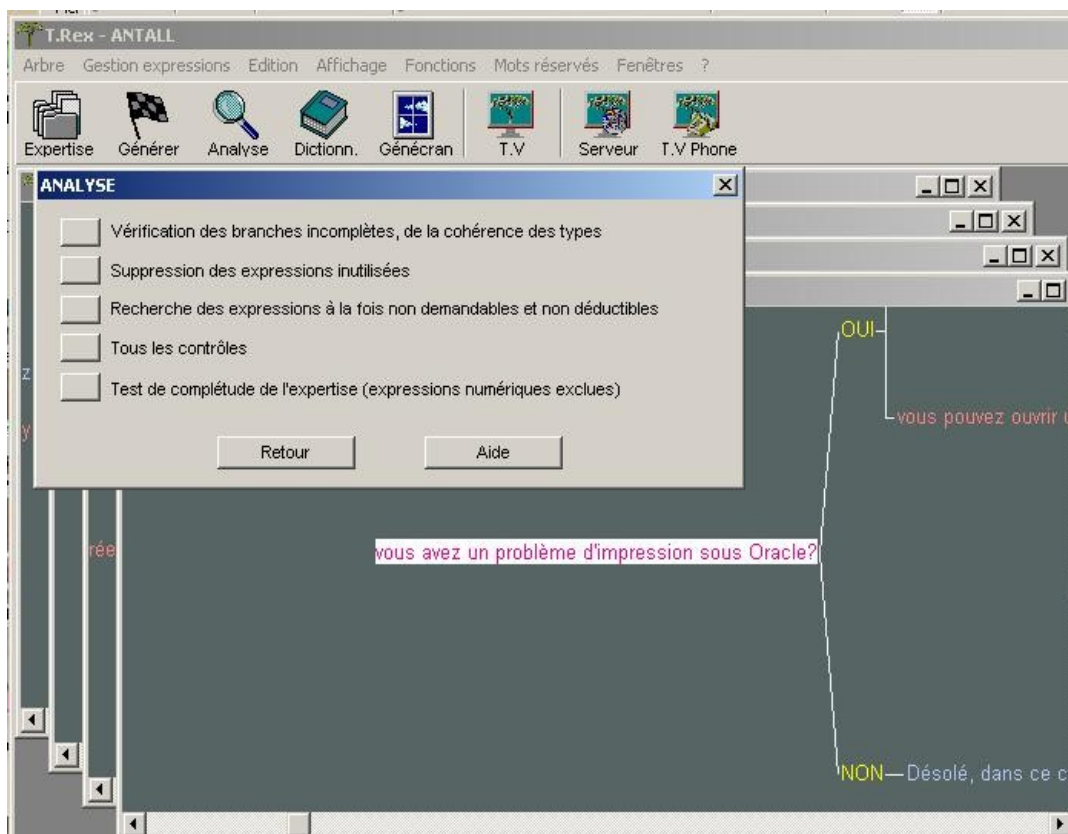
T.Rex - ANTALL

Arbre Gestion expressions Edition Affichage Fonctions Mots réservés Fenêtres ?

Expertise Générer Analyse Dictionn. Génécran T.V Serveur T.V Phone

ANALYSE

Vérification des branches incomplètes, de la cohérence des types

Suppression des expressions inutilisées

Recherche des expressions à la fois non demandables et non déductibles

Tous les contrôles

Test de complétude de l'expertise (expressions numériques exclues)

Retour Aide

OUI

vous pouvez ouvrir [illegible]

z

y

rée

vous avez un problème d'impression sous Oracle?

NON— Désolé, dans ce c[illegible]